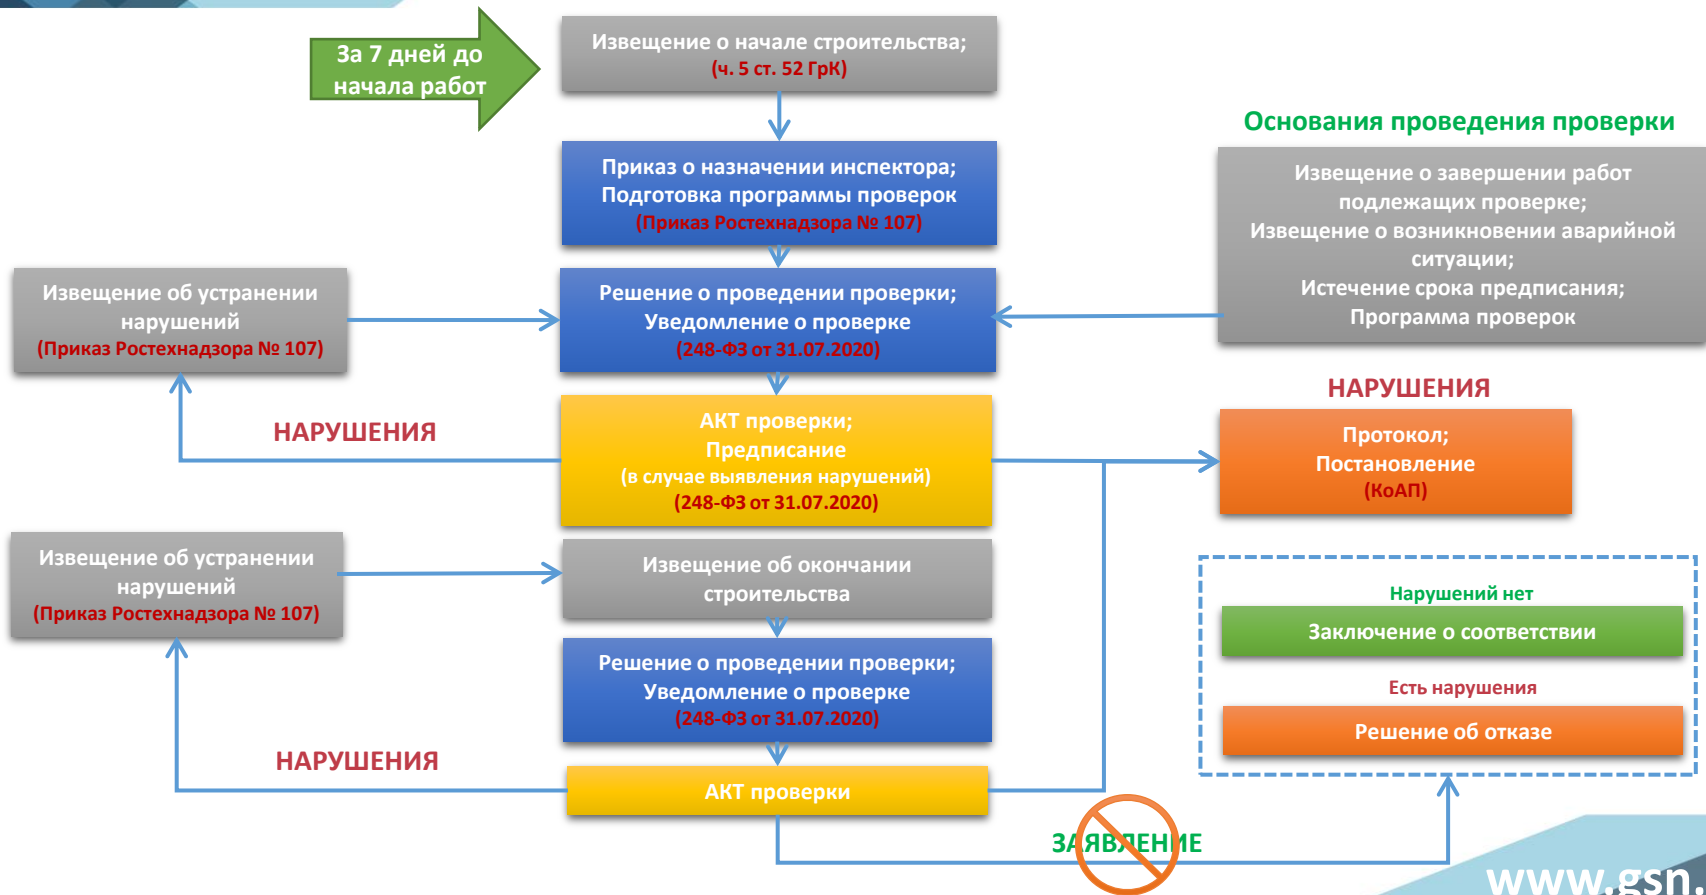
За 7 дней до начала работ

Извещение о начале строительства;
(ч. 5 ст. 52 ГрК)

Приказ о назначении инспектора;
Подготовка программы проверок
(Приказ Ростехнадзора № 107)

Основания проведения проверки

Извещение о завершении работ подлежащих проверке;
Извещение о возникновении аварийной ситуации;
Истечение срока предписания;
Программа проверок

Извещение об устранении нарушений
(Приказ Ростехнадзора № 107)

Решение о проведении проверки;
Уведомление о проверке
(248-ФЗ от 31.07.2020)

НАРУШЕНИЯ

НАРУШЕНИЯ

АКТ проверки;
Предписание
(в случае выявления нарушений)
(248-ФЗ от 31.07.2020)

Протокол;
Постановление
(КоАП)

Извещение об устранении нарушений
(Приказ Ростехнадзора № 107)

Извещение об окончании строительства

Нарушений нет

Заключение о соответствии

Есть нарушения

Решение об отказе

Решение о проведении проверки;
Уведомление о проверке
(248-ФЗ от 31.07.2020)

НАРУШЕНИЯ

АКТ проверки

ЗАЯВЛЕНИЕ

www.gsn.